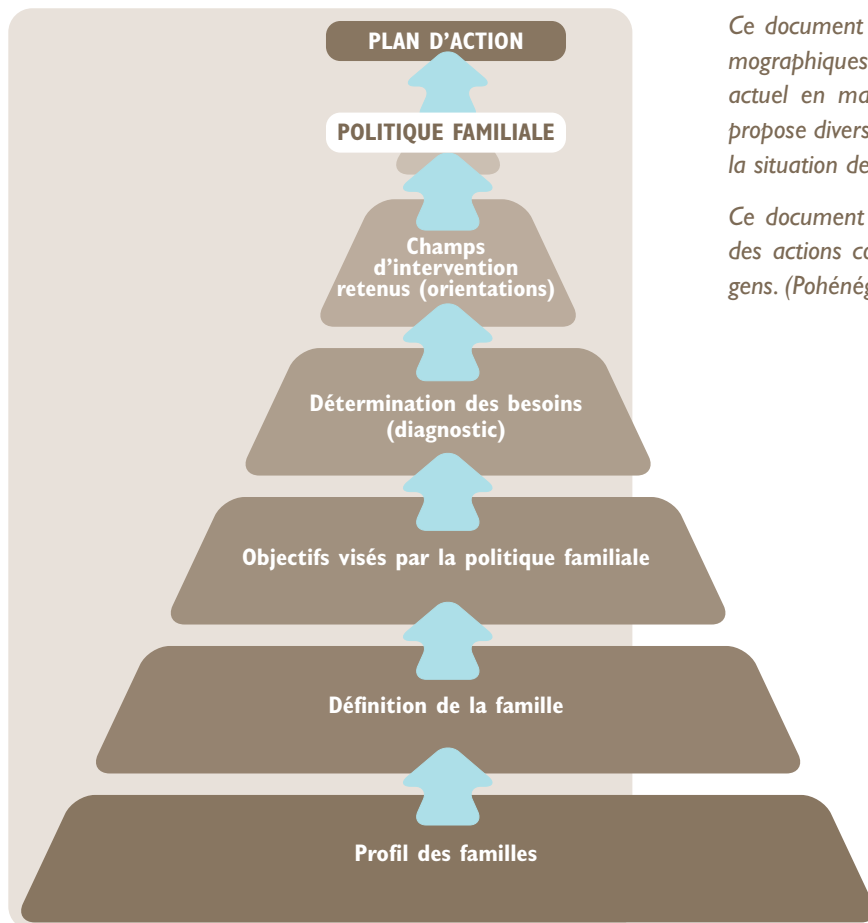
PLAN D'ACTION

POLITIQUE FAMILIALE

Champs d'intervention retenus (orientations)

Détermination des besoins (diagnostic)

Objectifs visés par la politique familiale

Définition de la famille

Profil des familles

Ce document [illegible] mographiques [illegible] actuel en ma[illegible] propose divers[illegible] la situation de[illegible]

Ce document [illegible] des actions co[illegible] gens. (Pohénég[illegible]